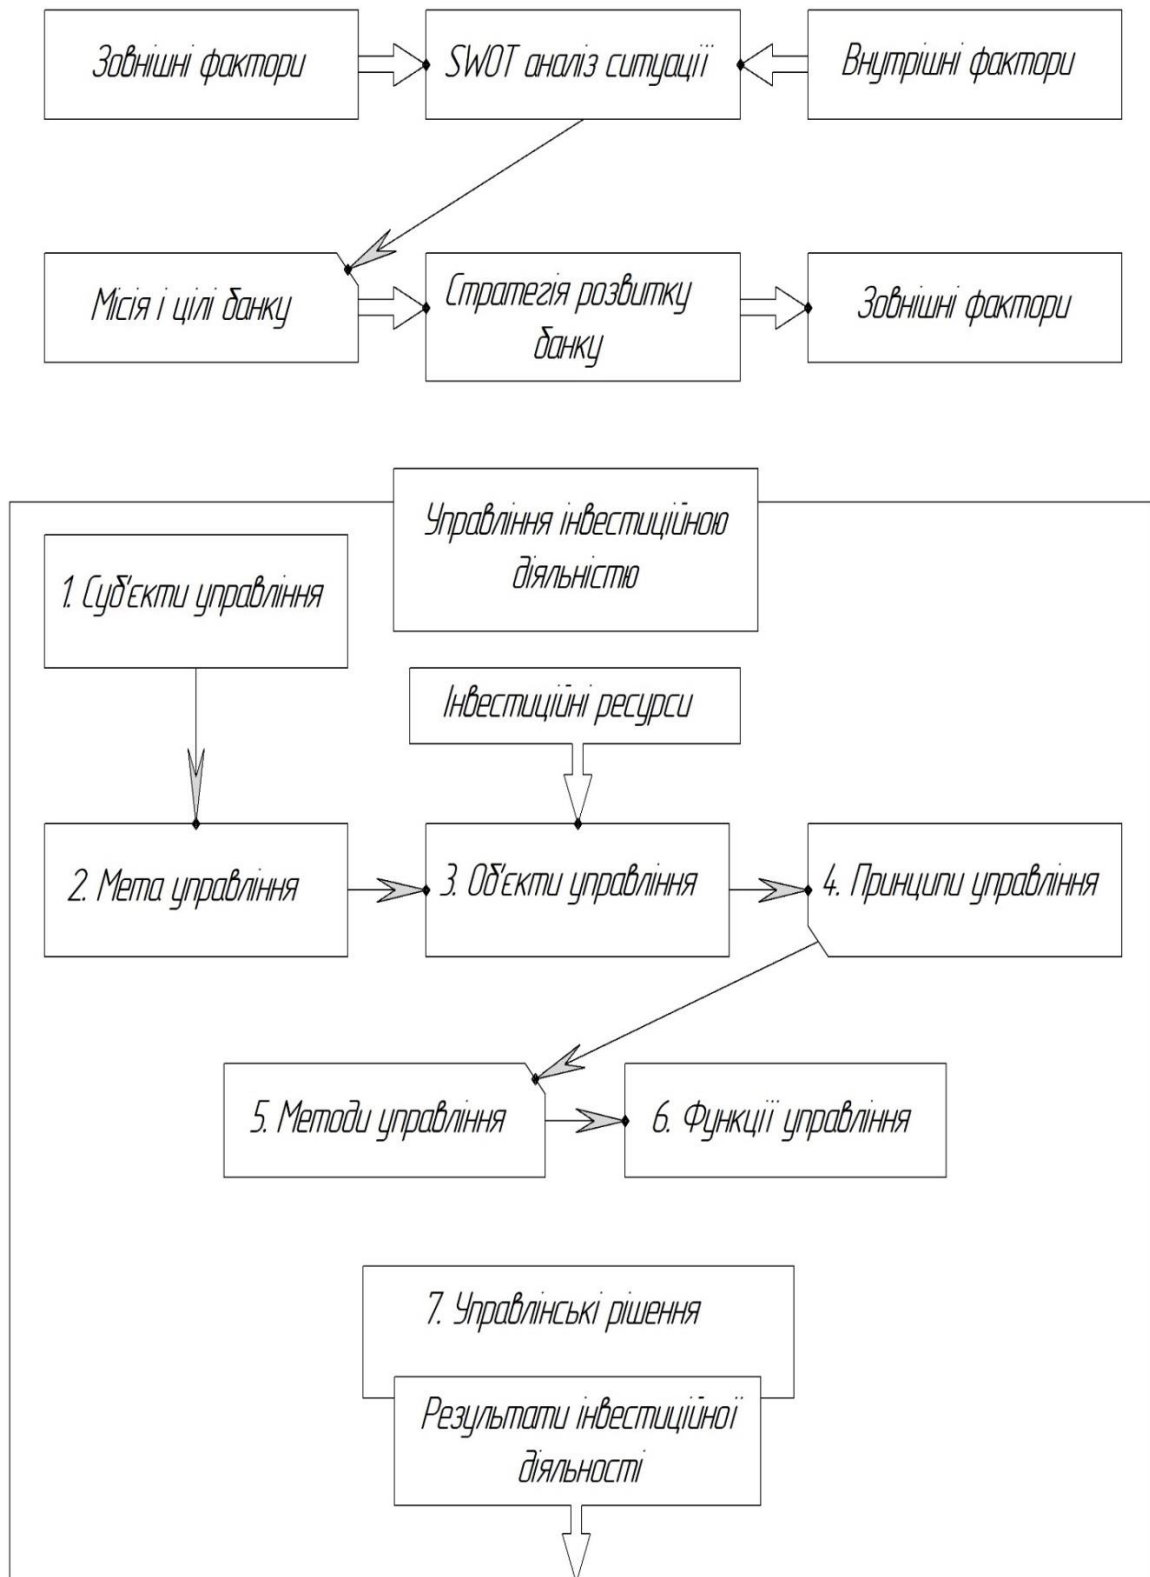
Зовнішні фактори

SWOT аналіз ситуації

Внутрішні фактори

Місія і цілі банку

Стратегія розвитку банку

Зовнішні фактори

Управління інвестиційною діяльністю

1. Суб'єкти управління

Інвестиційні ресурси

2. Мета управління

3. Об'єкти управління

4. Принципи управління

5. Методи управління

6. Функції управління

7. Управлінські рішення

Результати інвестиційної діяльності